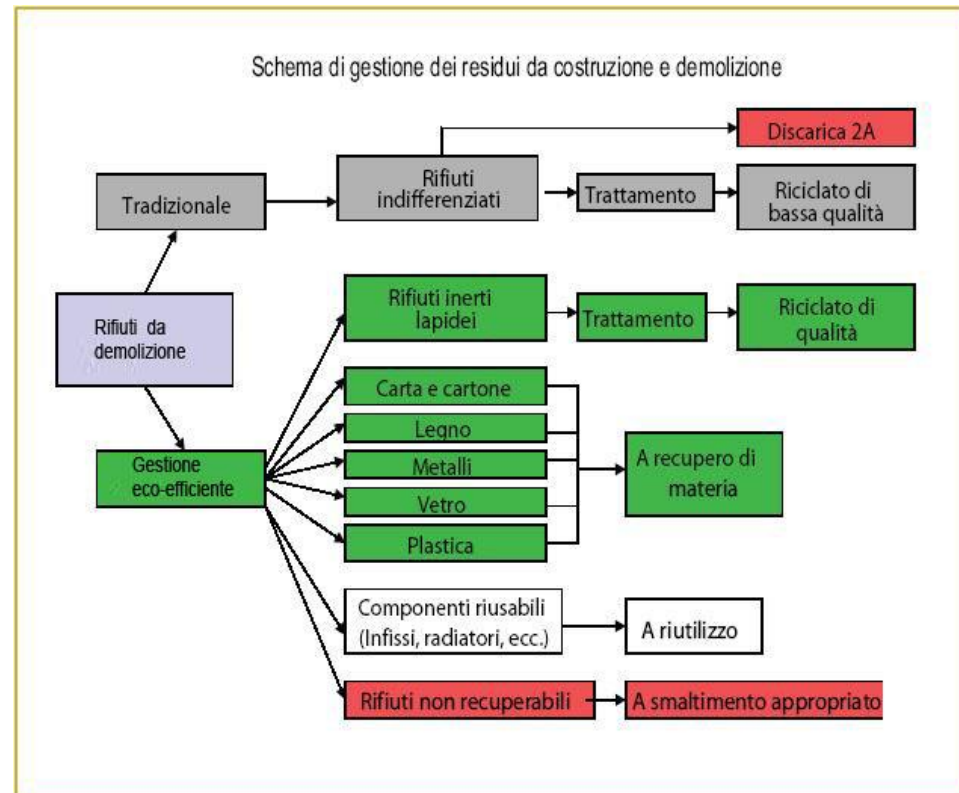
Schema di gestione dei residui da costruzione e demolizione

Discarica 2A

Tradizionale

Rifiuti indifferenziati

Trattamento

Riciclato di bassa qualità

Rifiuti da demolizione

Rifiuti inerti lapidei

Trattamento

Riciclato di qualità

Carta e cartone

Legno

Metalli

Vetro

Plastica

Gestione eco-efficiente

A recupero di materia

Componenti riusabili (Infissi, radiatori, ecc.)

A riutilizzo

Rifiuti non recuperabili

A smaltimento appropriato